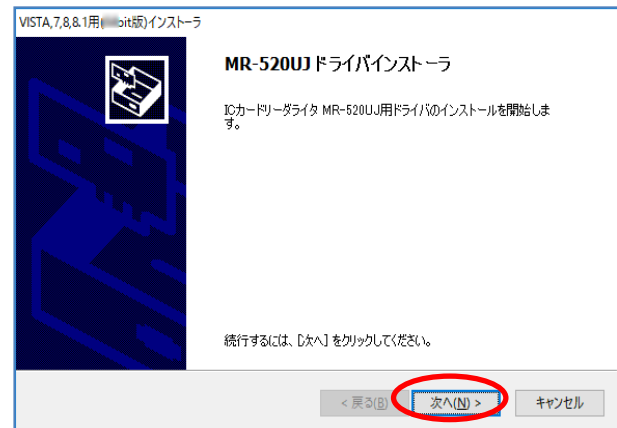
VISTA,7,8,8.1用([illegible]bit版)インストーラ

MR-520UJ ドライバインストーラ

ICカードリーダライタ MR-520UJ用ドライバのインストールを開始します。

続行するには、[次へ] をクリックしてください。

< 戻る(B)
次へ(N) >
キャンセル